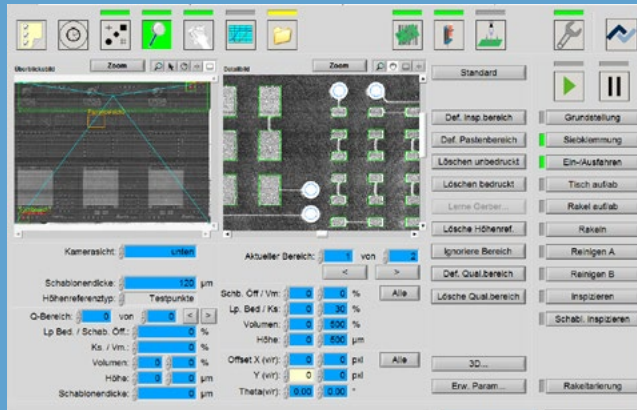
Übersichtsbild
Zoom
Detailbild
Zoom
Standard

Def. Insp.bereich
Def. Pastenbereich
Löschen unbedruckt
Löschen bedruckt
Lerne Gerber...
Lösche Höhenref.
Ignoriere Bereich
Def. Qual.bereich
Lösche Qual.bereich

Grundstellung
Siebklemmung
Ein-/Ausfahren
Tisch auf/ab
Rakel auf/ab
Rakeln
Reinigen A
Reinigen B
Inspizieren
Schabl. inspizieren

Kamerasicht: unten
Schablonendicke: 120 µm
Höhenreferenztyp: Testpunkte

Q-Bereich: 0 von 0 < >
Lp Bed. / Scheb. Öff.: 0 %
Ks. / Vm.: 0 %
Volumen: 0 0 %
Höhe: 0 0 µm
Schablonendicke: 0 µm

Aktueller Bereich: 1 von 2
< >
Schb. Öff / Vm: 0 0 %
Lp. Bed / Ks: 0 30 %
Volumen: 0 500 %
Höhe: 0 500 µm
Alle
Offset X (vir): 0 0 pxl
Y (vir): 0 0 pxl
Alle
Theta(vir): 0.00 0.00 °

3D...
Erw. Param...
Rakeltarierung